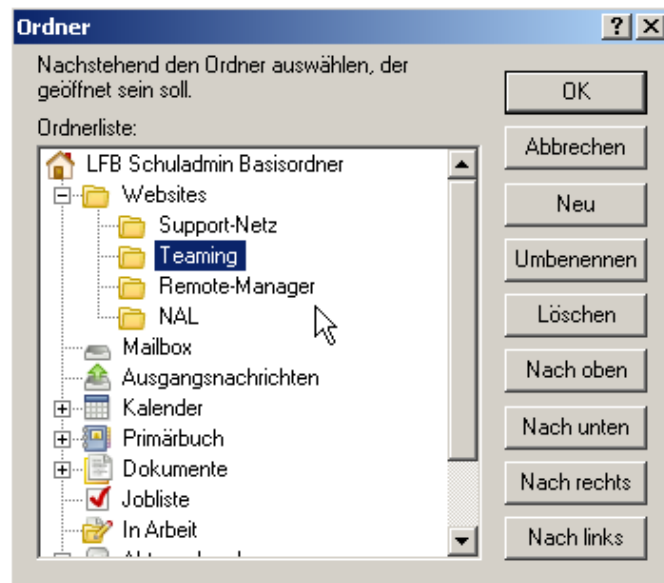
Ordner

? X

Nachstehend den Ordner auswählen, der geöffnet sein soll.

Ordnerliste:

LFB Schuladmin Basisordner
Websites
Support-Netz
Teaming
Remote-Manager
NAL
Mailbox
Ausgangsnachrichten
Kalender
Primärbuch
Dokumente
Jobliste
In Arbeit
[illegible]

OK
Abbrechen
Neu
Umbenennen
Löschen
Nach oben
Nach unten
Nach rechts
Nach links